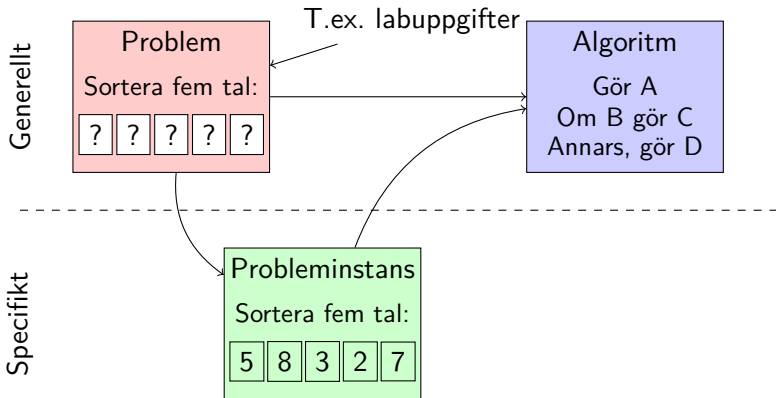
Generellt

Problem

Sortera fem tal:

| ? | ? | ? | ? | ? |
|---|---|---|---|---|

T.ex. labuppgifter

Algoritm

Gör A
Om B gör C
Annars, gör D

Specifikt

Probleminstans

Sortera fem tal:

| 5 | 8 | 3 | 2 | 7 |
|---|---|---|---|---|